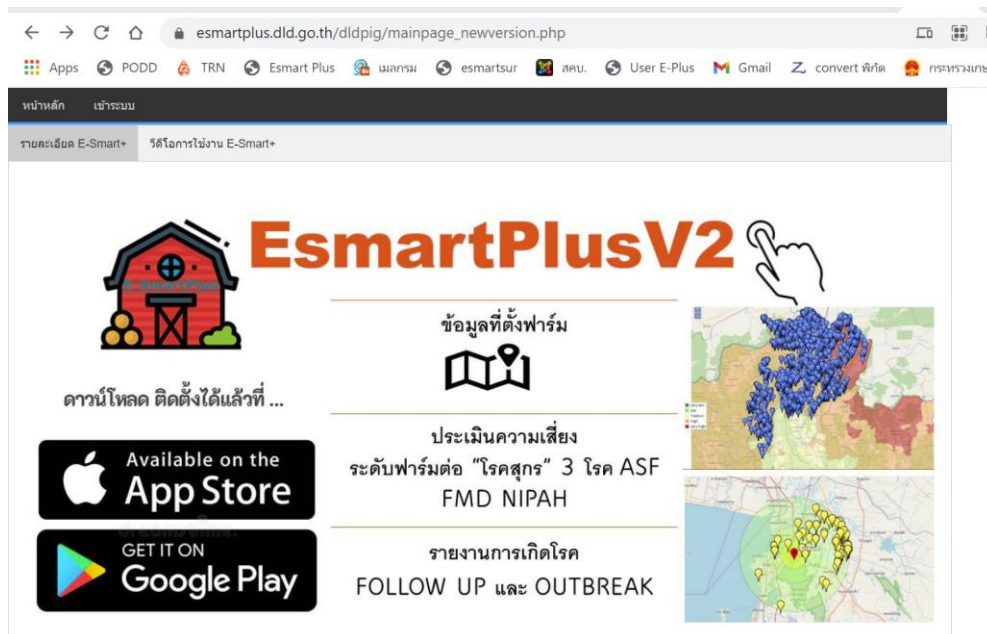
esmartplus.dld.go.th/dldpig/mainpage_newversion.php

Apps PODD TRN Esmart Plus เมลกรม esmartsur สคบ. User E-Plus Gmail convert พิกัด กระทรวงเกษ

หน้าหลัก เข้าระบบ

รายละเอียด E-Smart+ วีดีโอการใช้งาน E-Smart+

EsmartPlusV2

E-SmartPlus

ข้อมูลที่ตั้งฟาร์ม

ดาวน์โหลด ติดตั้งได้แล้วที่ ...

ประเมินความเสี่ยง ระดับฟาร์มต่อ "โรคสุกร" 3 โรค ASF FMD NIPAH

Available on the App Store

GET IT ON Google Play

รายงานการเกิดโรค FOLLOW UP และ OUTBREAK